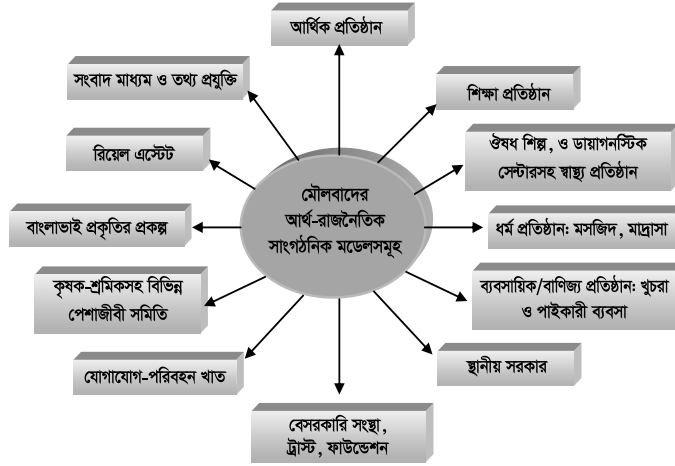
আর্থিক প্রতিষ্ঠান

সংবাদ মাধ্যম ও তথ্য প্রযুক্তি

শিক্ষা প্রতিষ্ঠান

রিয়েল এস্টেট

ঔষধ শিল্প, ও ডায়াগনস্টিক সেন্টারসহ স্বাস্থ্য প্রতিষ্ঠান

মৌলবাদের আর্থ-রাজনৈতিক সাংগঠনিক মডেলসমূহ

বাংলাভাই প্রকৃতির প্রকল্প

ধর্ম প্রতিষ্ঠান: মসজিদ, মাদ্রাসা

কৃষক-শ্রমিকসহ বিভিন্ন পেশাজীবী সমিতি

ব্যবসায়িক/বাণিজ্য প্রতিষ্ঠান: খুচরা ও পাইকারী ব্যবসা

যোগাযোগ-পরিবহন খাত

স্থানীয় সরকার

বেসরকারি সংস্থা, ট্রাস্ট, ফাউন্ডেশন